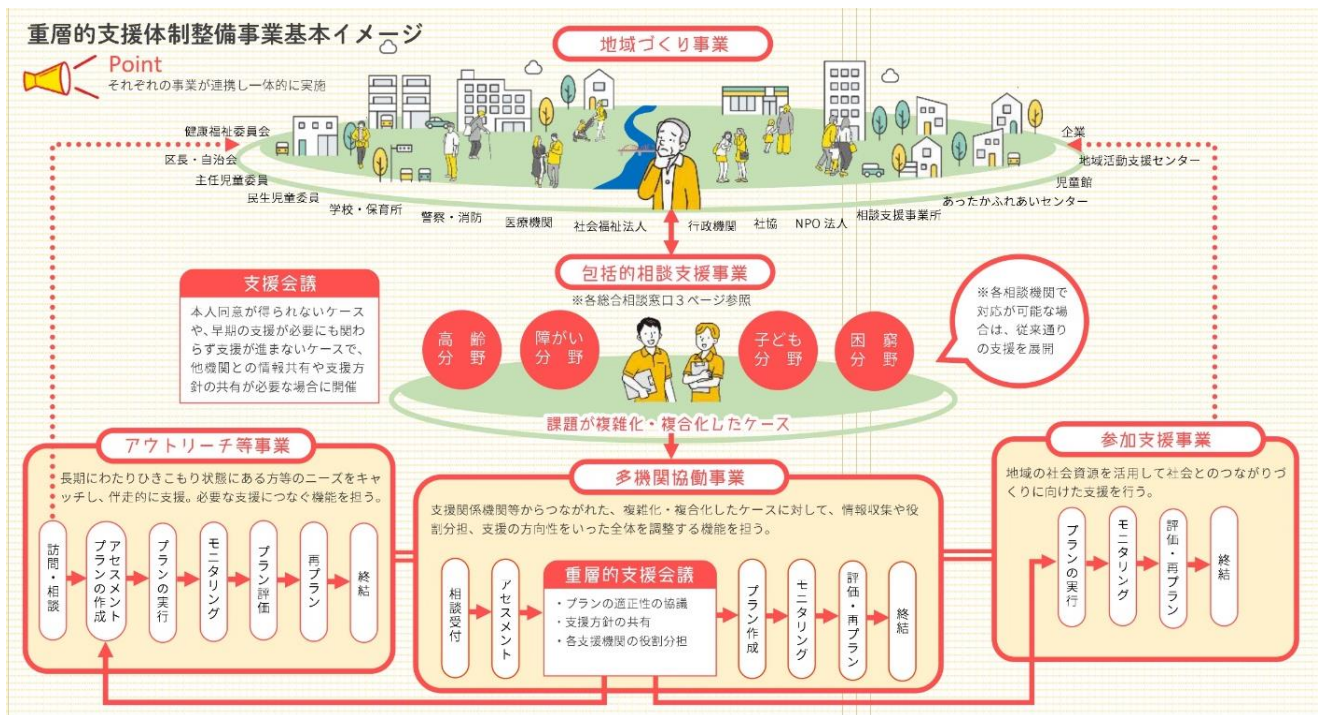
重層的支援体制整備事業基本イメージ

Point
それぞれの事業が連携し一体的に実施

地域づくり事業

健康福祉委員会
区長・自治会
主任児童委員
民生児童委員
学校・保育所
警察・消防
医療機関
社会福祉法人
行政機関
社協
NPO 法人
相談支援事業所
あったかふれあいセンター
児童館
地域活動支援センター
企業

包括的相談支援事業
※各総合相談窓口３ページ参照

支援会議
本人同意が得られないケースや、早期の支援が必要にも関わらず支援が進まないケースで、他機関との情報共有や支援方針の共有が必要な場合に開催

高齢分野
障がい分野
子ども分野
困窮分野

※各相談機関で対応が可能な場合は、従来通りの支援を展開

課題が複雑化・複合化したケース

アウトリーチ等事業
長期にわたりひきこもり状態にある方等のニーズをキャッチし、伴走的に支援。必要な支援につなぐ機能を担う。

訪問・相談
アセスメント プランの作成
プランの実行
モニタリング
プラン評価
再プラン
終結

多機関協働事業
支援関係機関等からつながれた、複雑化・複合化したケースに対して、情報収集や役割分担、支援の方向性をいった全体を調整する機能を担う。

相談受付
アセスメント
重層的支援会議
・プランの適正性の協議
・支援方針の共有
・各支援機関の役割分担
プラン作成
モニタリング
評価・再プラン
終結

参加支援事業
地域の社会資源を活用して社会とのつながりづくりに向けた支援を行う。

プランの実行
モニタリング
評価・再プラン
終結